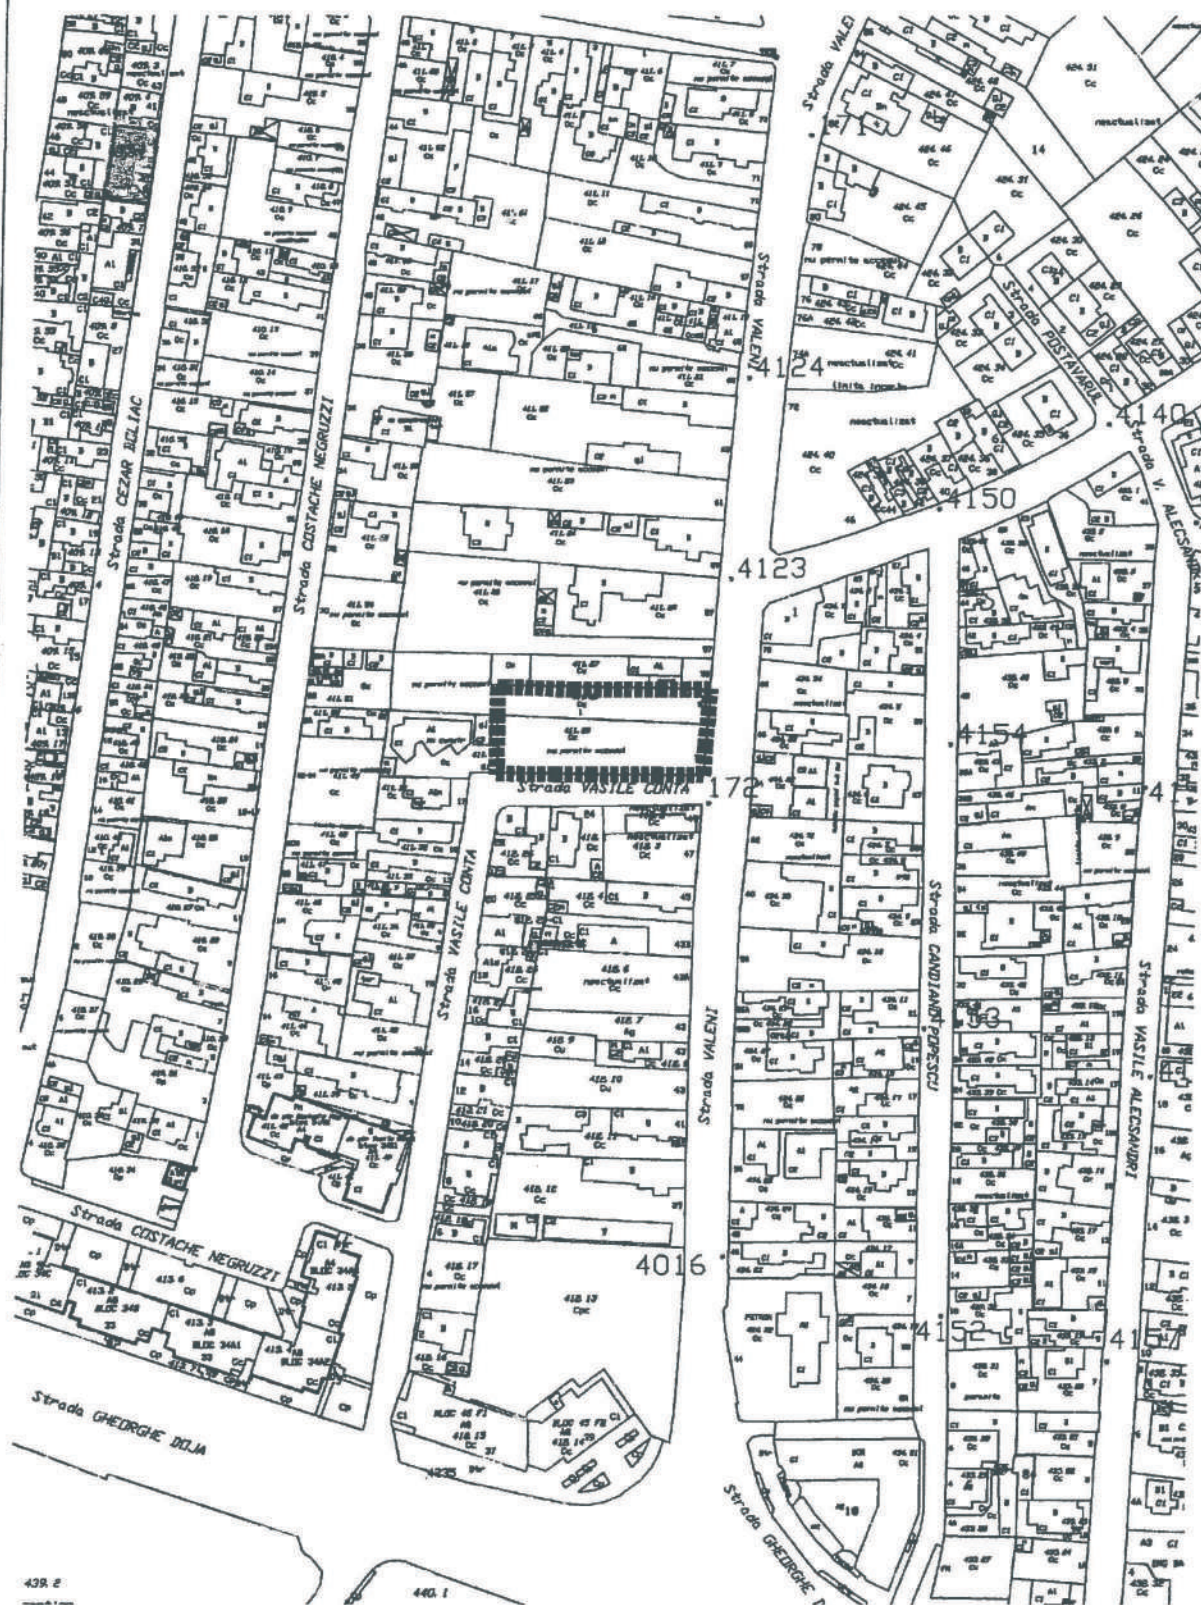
Strada VALEI

Strada VALENI .4124

Strada PUSTAVARUL

.4140

Strada V. ALECSANDRI

.4150

.4123

Strada CEZAR BOLIAC

Strada COSTACHE NEGRUZZI

.4154

Strada VASILE CONTA .172

Strada VASILE CONTA

Strada VALENI

Strada CANDIANO POPESCU

Strada VASILE ALECSANDRI

4016

Strada COSTACHE NEGRUZZI

.4152

Strada GHEORGHE DOJA

Strada GHEORGHE D

439.2

440.1

424.21 Cc

neactualizat

14

424.40 Cc

neactualizat

limita impr.

nu permite accesul

BLOC 34B

BLOC 34A1

BLOC 34A2

BLOC 45 F1

BLOC 45 F8

418.13 Cpc

418.6 neactualizat

418.10 Cu